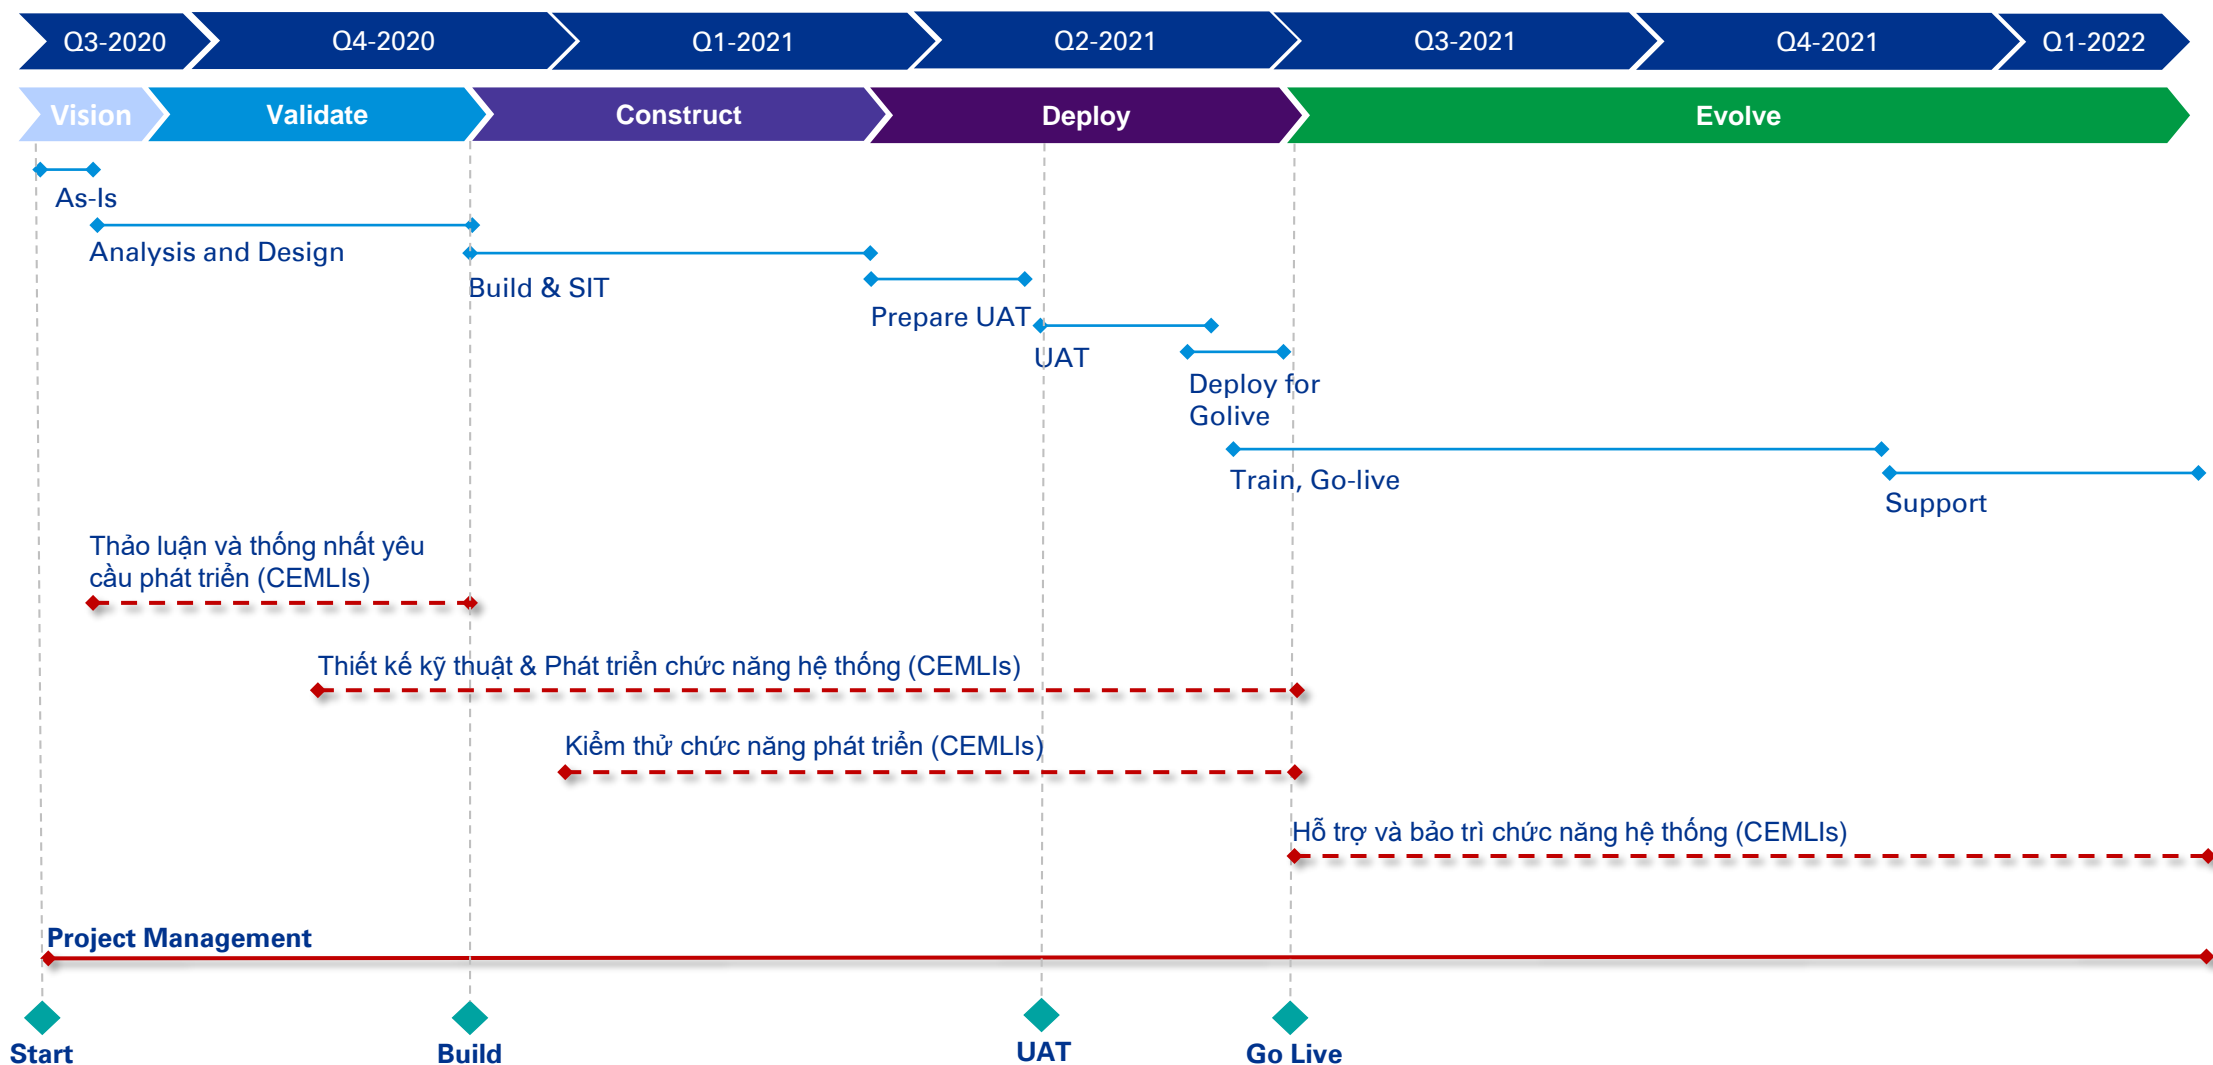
Q3-2020 Q4-2020 Q1-2021 Q2-2021 Q3-2021 Q4-2021 Q1-2022

Vision Validate Construct Deploy Evolve

As-Is

Analysis and Design

Build & SIT

Prepare UAT

UAT

Deploy for Golive

Train, Go-live

Support

Thảo luận và thống nhất yêu cầu phát triển (CEMLIs)

Thiết kế kỹ thuật & Phát triển chức năng hệ thống (CEMLIs)

Kiểm thử chức năng phát triển (CEMLIs)

Hỗ trợ và bảo trì chức năng hệ thống (CEMLIs)

Project Management

Start Build UAT Go Live